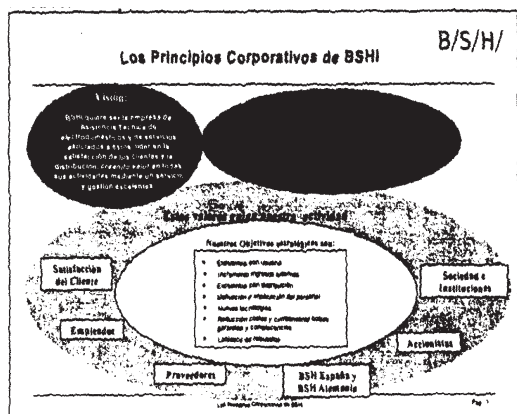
Los Principios Corporativos de BSHI

B/S/H/

Visión:

BSHI quiere ser la empresa de Asistencia Técnica de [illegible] y de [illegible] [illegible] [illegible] en la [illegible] de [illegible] y la distribución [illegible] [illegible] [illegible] sus actividades mediante un servicio y gestión excelentes

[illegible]

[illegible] valores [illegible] actividad

Nuestros Objetivos estratégicos son:

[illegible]

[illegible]

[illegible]

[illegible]

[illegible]

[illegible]

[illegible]

Satisfacción del Cliente

Empleados

Proveedores

BSH España y BSH Alemania

Accionistas

Sociedad e Instituciones

Los Principios Corporativos de BSHI

Pág. 1